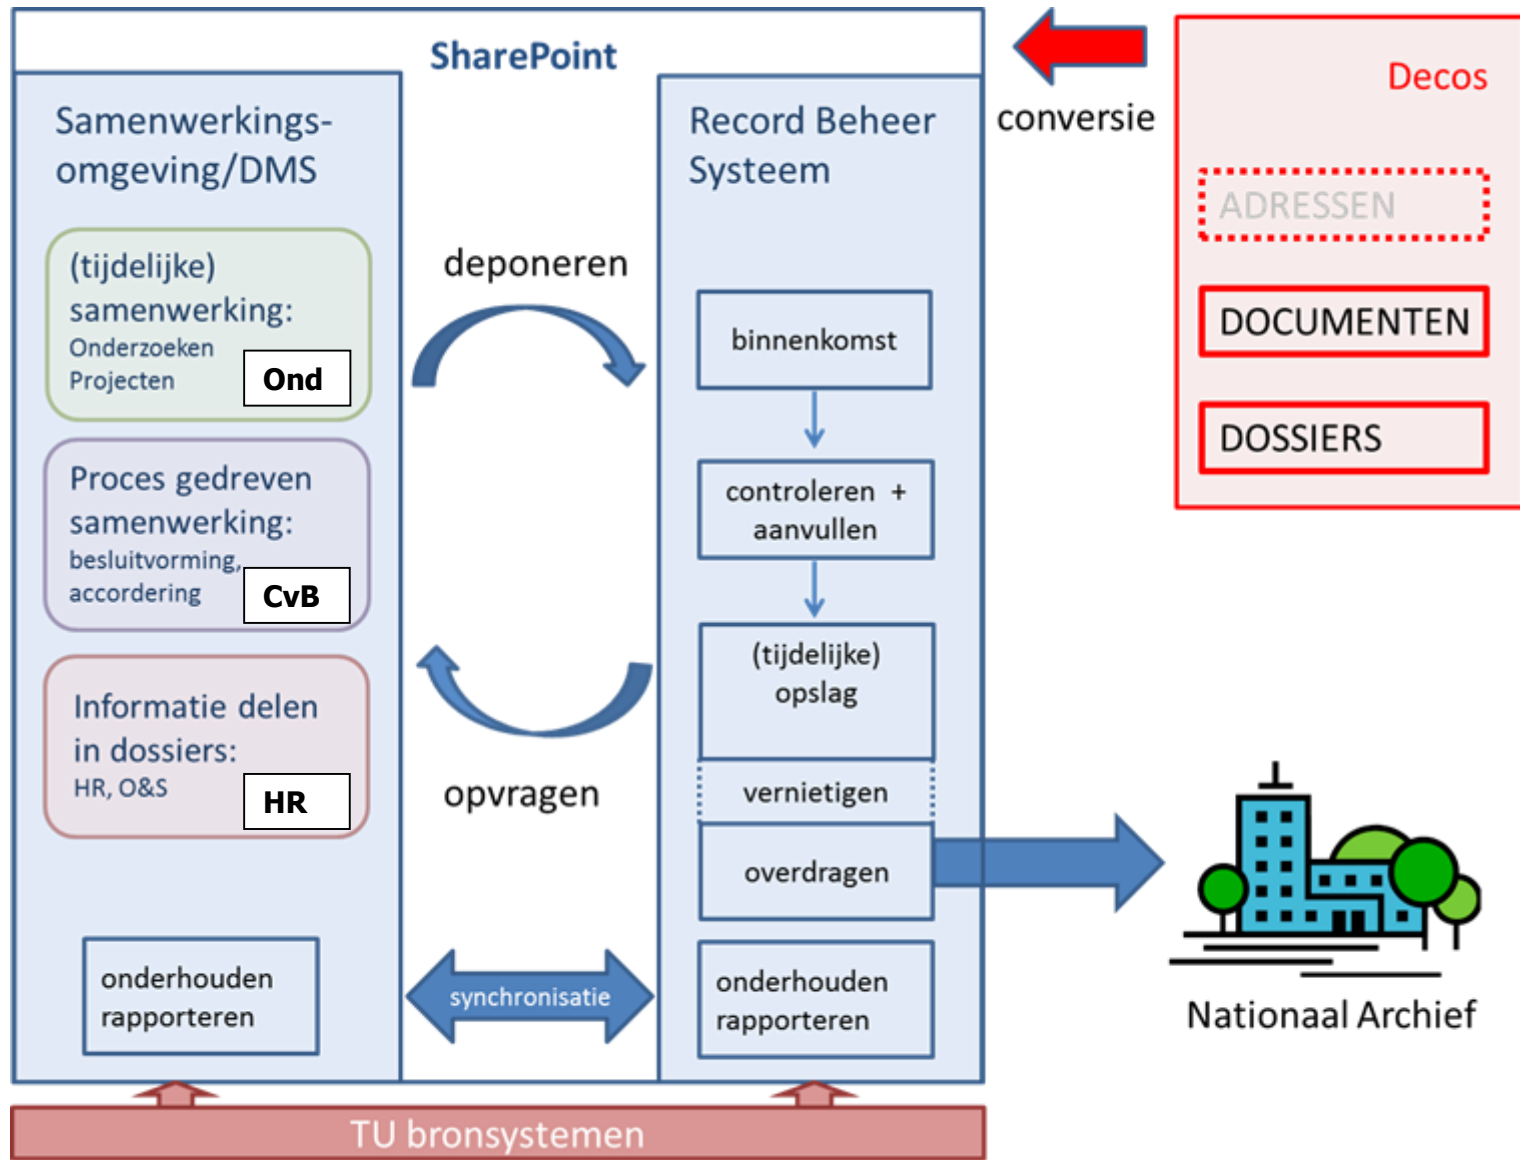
SharePoint

Samenwerkingsomgeving/DMS

(tijdelijke) samenwerking:
Onderzoeken
Projecten
Ond

Proces gedreven samenwerking:
besluitvorming, accordering
CvB

Informatie delen in dossiers:
HR, O&S
HR

onderhouden
rapporteren

deponeren

opvragen

synchronisatie

Record Beheer Systeem

binnenkomst

controleren + aanvullen

(tijdelijke) opslag

vernietigen

overdragen

onderhouden
rapporteren

conversie

Decos

ADRESSEN

DOCUMENTEN

DOSSIERS

Nationaal Archief

TU bronsystemen